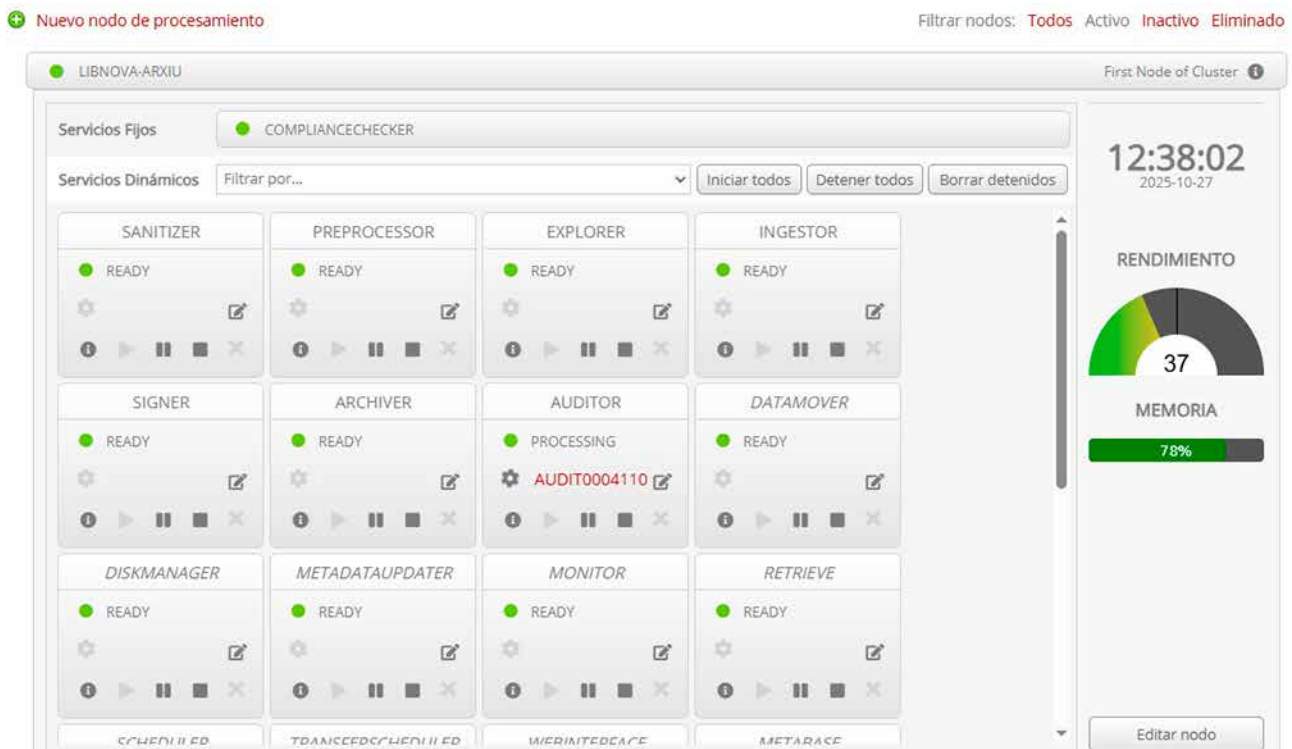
Nuevo nodo de procesamiento

Filtrar nodos: Todos Activo Inactivo Eliminado

LIBNOVA-ARXIU

First Node of Cluster

Servicios Fijos

COMPLIANCECHECKER

Servicios Dinámicos

Filtrar por...

Iniciar todos Detener todos Borrar detenidos

SANITIZER
READY

PREPROCESSOR
READY

EXPLORER
READY

INGESTOR
READY

SIGNER
READY

ARCHIVER
READY

AUDITOR
PROCESSING
AUDIT0004110

DATAMOVER
READY

DISKMANAGER
READY

METADATAUPDATER
READY

MONITOR
READY

RETRIEVE
READY

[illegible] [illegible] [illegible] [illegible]

12:38:02
2025-10-27

RENDIMIENTO

37

MEMORIA

78%

Editar nodo